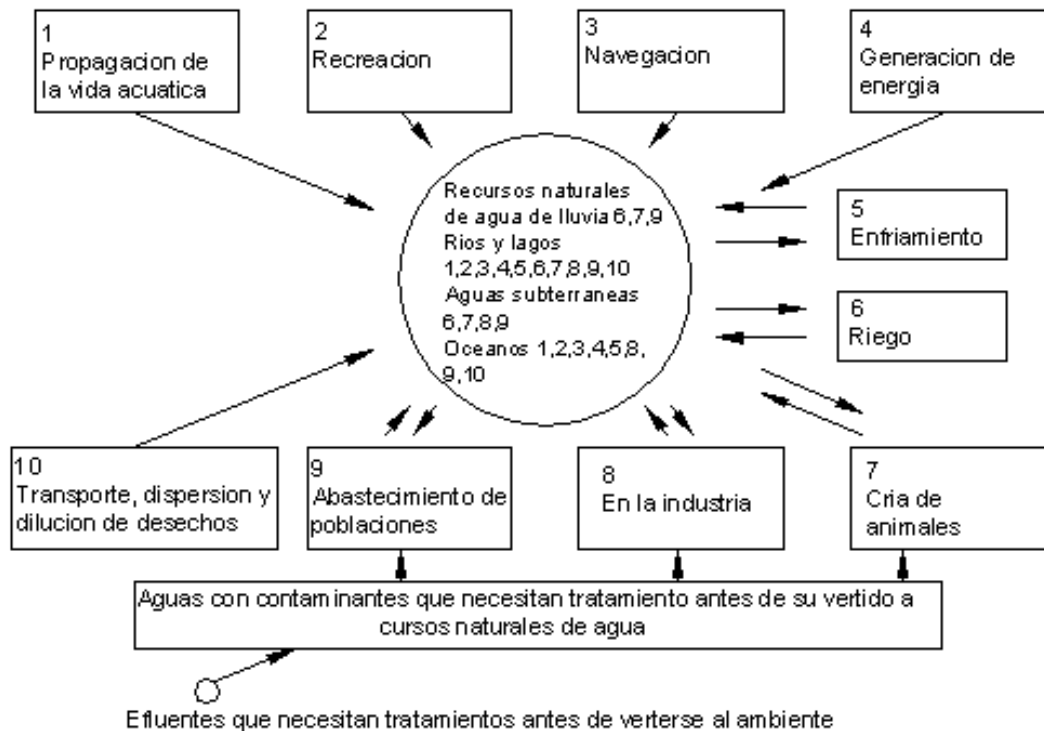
1
Propagacion de la vida acuatica

2
Recreacion

3
Navegacion

4
Generacion de energia

Recursos naturales de agua de lluvia 6,7,9
Rios y lagos 1,2,3,4,5,6,7,8,9,10
Aguas subterraneas 6,7,8,9
Oceanos 1,2,3,4,5,8, 9,10

5
Enfriamiento

6
Riego

10
Transporte, dispersion y dilucion de desechos

9
Abastecimiento de poblaciones

8
En la industria

7
Cria de animales

Aguas con contaminantes que necesitan tratamiento antes de su vertido a cursos naturales de agua

Efluentes que necesitan tratamientos antes de verterse al ambiente